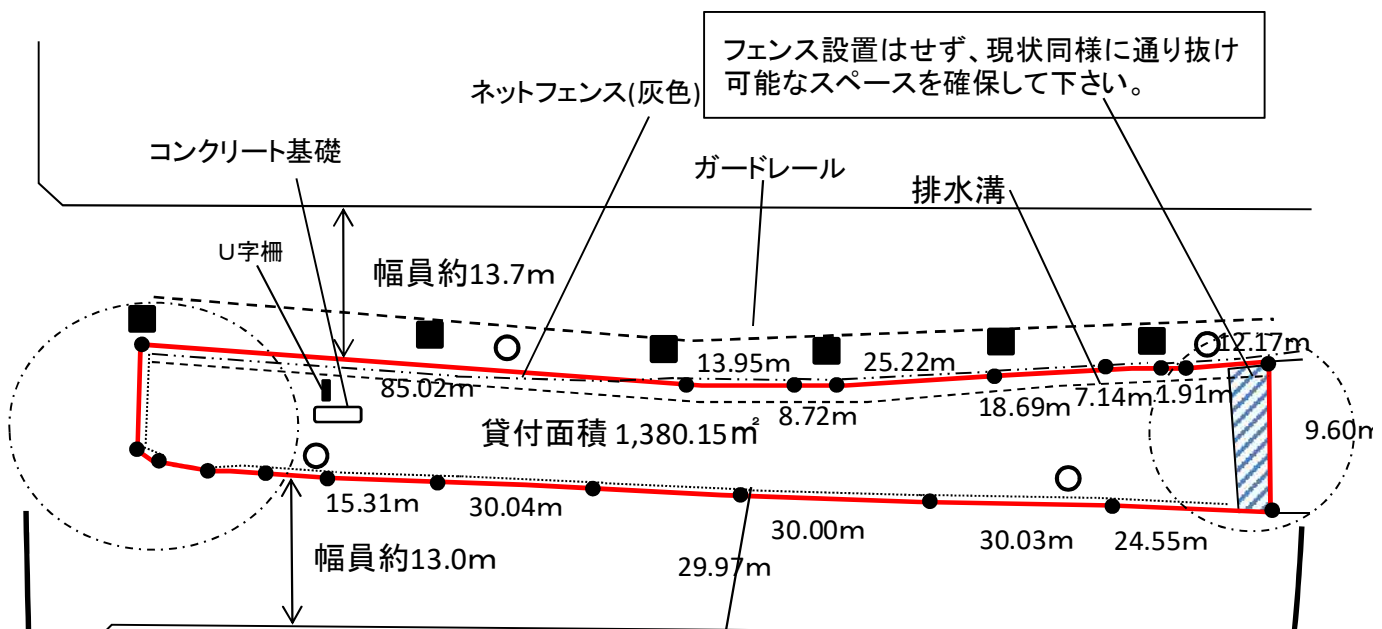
フェンス設置はせず、現状同様に通り抜け可能なスペースを確保して下さい。

ネットフェンス(灰色)

コンクリート基礎

ガードレール

排水溝

U字柵

幅員約13.7m

12.17m

13.95m

25.22m

85.02m

8.72m

18.69m

7.14m

1.91m

貸付面積 1,380.15㎡

9.60m

15.31m

30.04m

30.00m

30.03m

24.55m

幅員約13.0m

29.97m